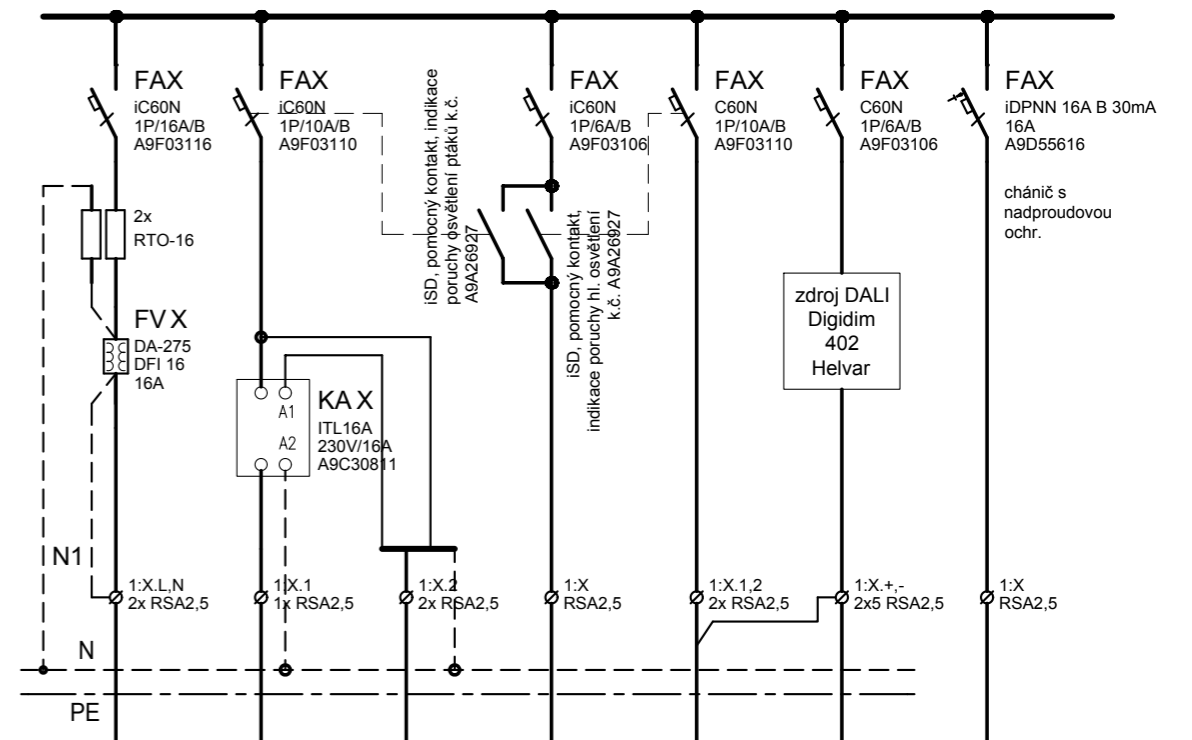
FAX
iC60N
1P/16A/B
A9F03116

2x
RTO-16

FV X
DA-275
DFI 16
16A

N1

1:X.L,N
2x RSA2,5

FAX
iC60N
1P/10A/B
A9F03110

KA X
A1
A2
ITL16A
230V/16A
A9C30811

1:X.1
1x RSA2,5

1:X.2
2x RSA2,5

iSD, pomocný kontakt, indikace poruchy osvětlení ptáků k.č. A9A26927

FAX
iC60N
1P/6A/B
A9F03106

iSD, pomocný kontakt, indikace poruchy hl. osvětlení k.č. A9A26927

1:X
RSA2,5

FAX
C60N
1P/10A/B
A9F03110

1:X.1,2
2x RSA2,5

FAX
C60N
1P/6A/B
A9F03106

zdroj DALI
Digidim
402
Helvar

1:X.+,-
2x5 RSA2,5

FAX
iDPNN 16A B 30mA
16A
A9D55616

chánič s
nadproudovou
ochr.

1:X
RSA2,5

N

PE